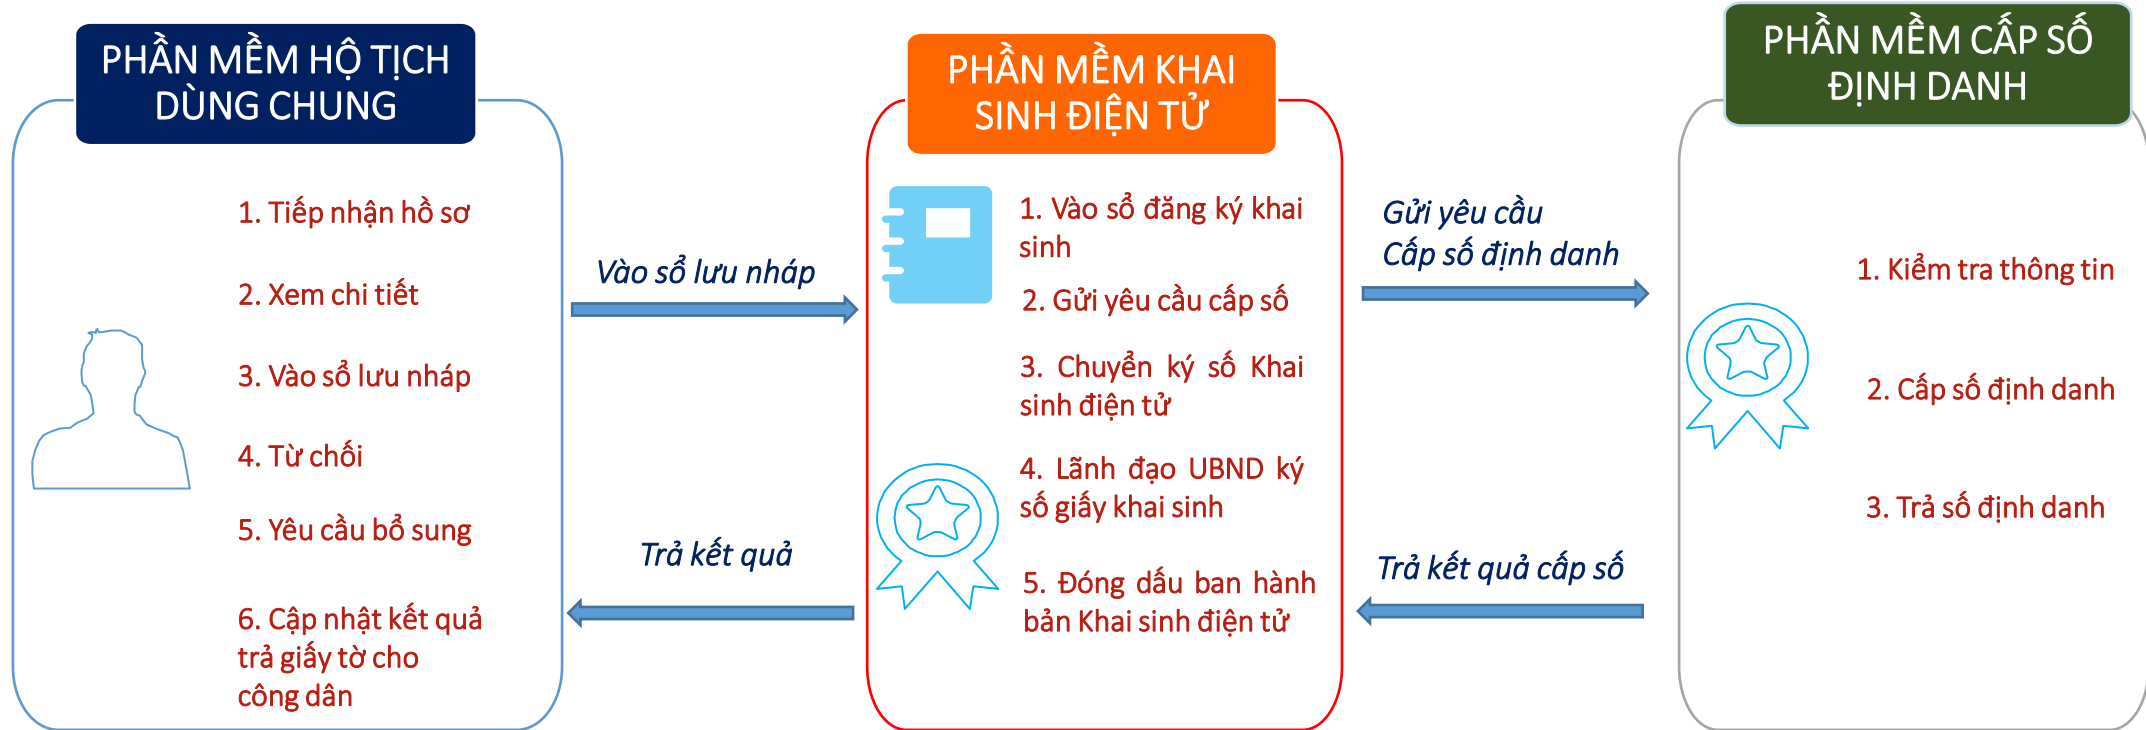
PHẦN MỀM HỘ TỊCH DÙNG CHUNG

1. Tiếp nhận hồ sơ

2. Xem chi tiết

3. Vào sổ lưu nháp

4. Từ chối

5. Yêu cầu bổ sung

6. Cập nhật kết quả trả giấy tờ cho công dân

Vào sổ lưu nháp

Trả kết quả

PHẦN MỀM KHAI SINH ĐIỆN TỬ

1. Vào sổ đăng ký khai sinh

2. Gửi yêu cầu cấp số

3. Chuyển ký số Khai sinh điện tử

4. Lãnh đạo UBND ký số giấy khai sinh

5. Đóng dấu ban hành bản Khai sinh điện tử

Gửi yêu cầu Cấp số định danh

Trả kết quả cấp số

PHẦN MỀM CẤP SỐ ĐỊNH DANH

1. Kiểm tra thông tin

2. Cấp số định danh

3. Trả số định danh